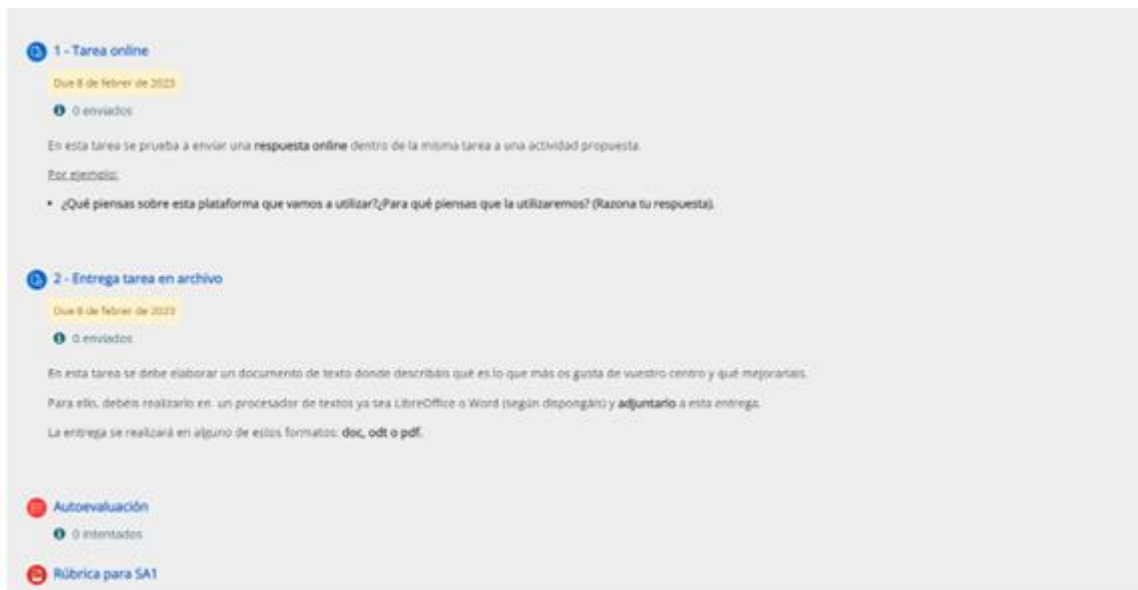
1 - Tarea online

Due 8 de febrer de 2023

0 enviados

En esta tarea se prueba a enviar una **respuesta online** dentro de la misma tarea a una actividad propuesta.

Por ejemplo:

• ¿Qué piensas sobre esta plataforma que vamos a utilizar?¿Para qué piensas que la utilizaremos? (Razona tu respuesta).

2 - Entrega tarea en archivo

Due 8 de febrer de 2023

0 enviados

En esta tarea se debe elaborar un documento de texto donde describáis qué es lo que más os gusta de vuestro centro y qué mejoraríais.

Para ello, debéis realizarlo en un procesador de textos ya sea LibreOffice o Word (según dispongáis) y **adjuntarlo** a esta entrega.

La entrega se realizará en alguno de estos formatos: **doc, odt o pdf.**

Autoevaluación

0 intentados

Rúbrica para SA1